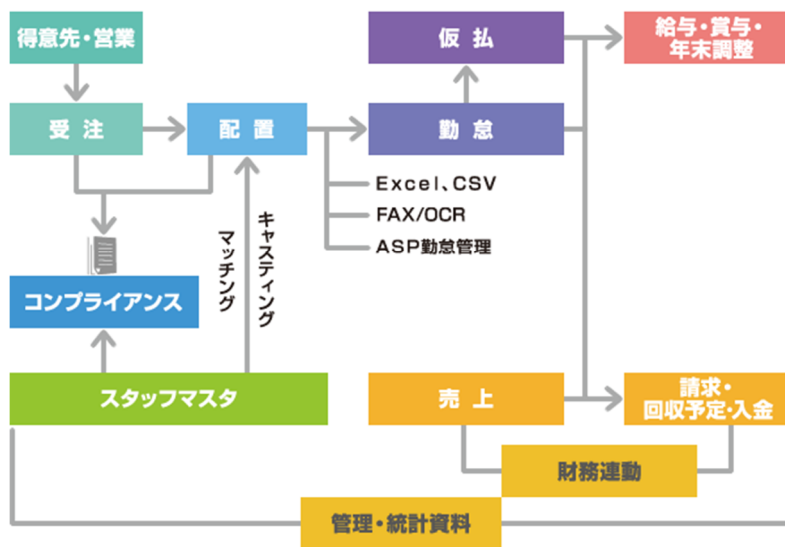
得意先・営業

受注

配置

仮払

勤怠

給与・賞与・年末調整

Excel、CSV

FAX/OCR

ASP勤怠管理

キャスティング

マッチング

コンプライアンス

スタッフマスタ

売上

請求・回収予定・入金

財務連動

管理・統計資料